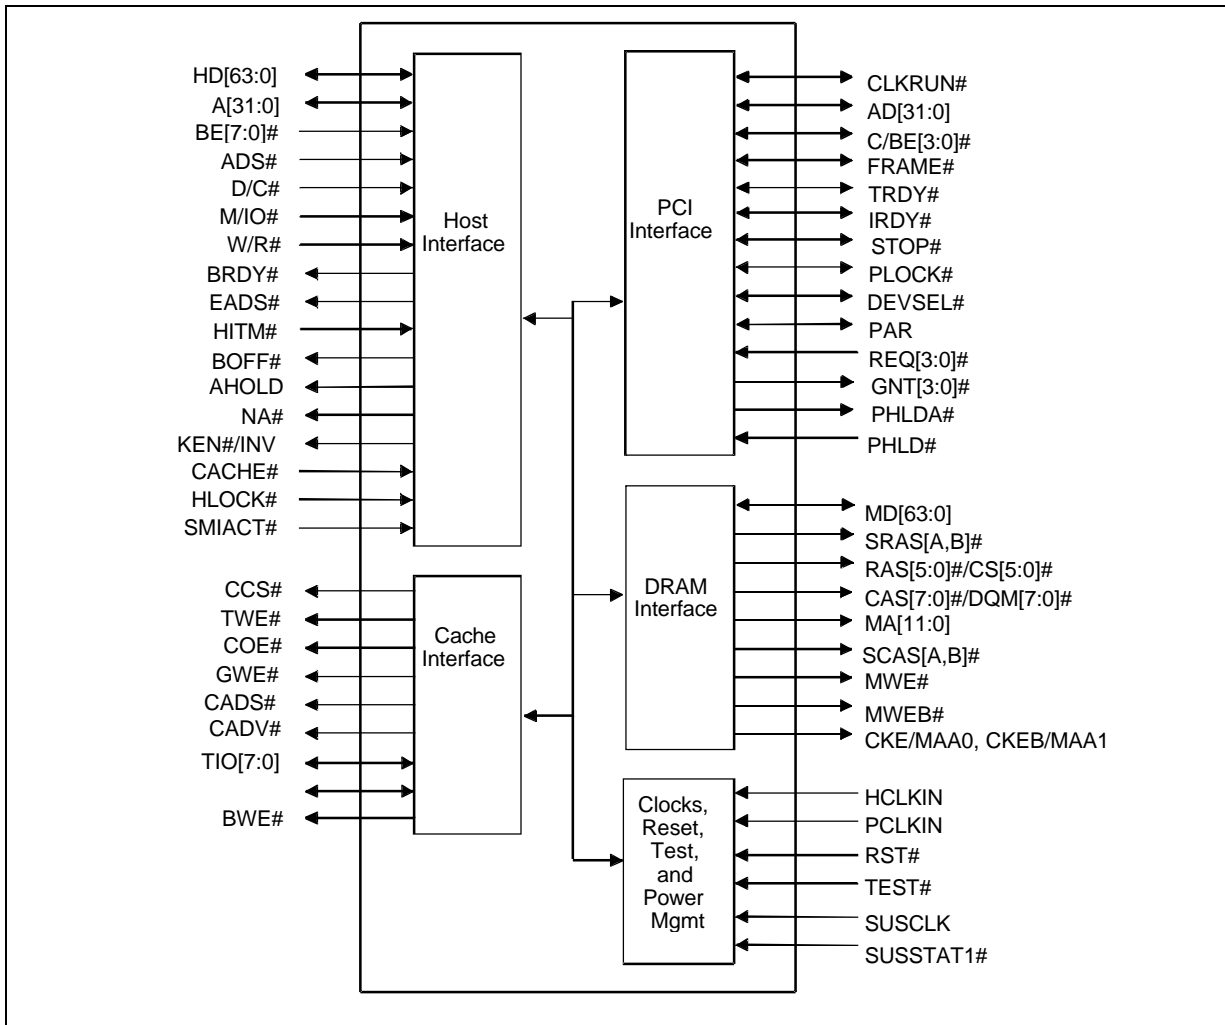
HD[63:0]
A[31:0]
BE[7:0]#
ADS#
D/C#
M/IO#
W/R#
BRDY#
EADS#
HITM#
BOFF#
AHOLD
NA#
KEN#/INV
CACHE#
HLOCK#
SMIACT#

Host Interface

CCS#
TWE#
COE#
GWE#
CADS#
CADV#
TIO[7:0]
BWE#

Cache Interface

PCI Interface

CLKRUN#
AD[31:0]
C/BE[3:0]#
FRAME#
TRDY#
IRDY#
STOP#
PLOCK#
DEVSEL#
PAR
REQ[3:0]#
GNT[3:0]#
PHLDA#
PHLD#

DRAM Interface

MD[63:0]
SRAS[A,B]#
RAS[5:0]#/CS[5:0]#
CAS[7:0]#/DQM[7:0]#
MA[11:0]
SCAS[A,B]#
MWE#
MWEB#
CKE/MAA0, CKEB/MAA1

Clocks, Reset, Test, and Power Mgmt

HCLKIN
PCLKIN
RST#
TEST#
SUSCLK
SUSSTAT1#